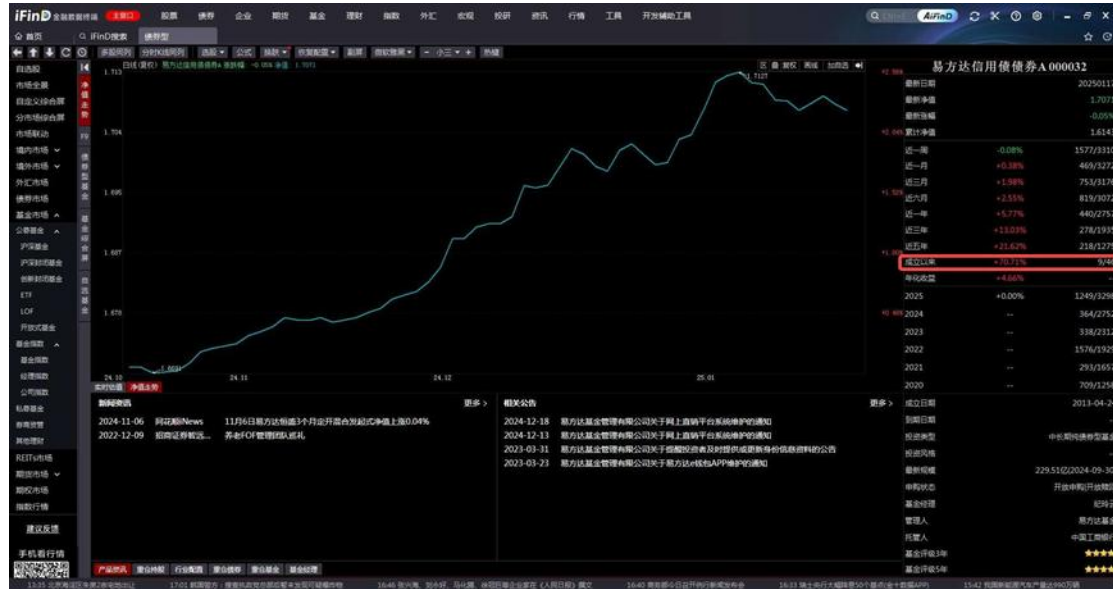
iFinD 金融数据终端 股票 债券 企业 期货 基金 理财 指数 外汇 宏观 投研 资讯 行情 工具 开发辅助工具

首页 iFinD搜索 债券型

自选股
市场全景
自定义综合屏
分市场综合屏
市场联动
境内市场
境外市场
外汇市场
债券市场
基金市场
公募基金
沪深基金
沪深封闭基金
创新封闭基金
ETF
LOF
开放式基金
基金指数
基金指数
经理指数
公司指数
私募基金
券商资管
其他理财
REITs市场
期货市场
期权市场
指数行情
建议反馈
手机看行情

1.713
1.704
1.695
1.687
1.678
24.10
24.11
24.12
25.01
1.7127
1.6601

实时动态 净值走势

易方达信用债债券A 000032
最新日期 2025011
最新净值 1.7071
最新涨幅 -0.05%
累计净值 1.6143

| | | |
|---|---|---|
| 近一周 | -0.08% | 1577/3310 |
| 近一月 | +0.38% | 469/3272 |
| 近三月 | +1.98% | 753/3176 |
| 近六月 | +2.55% | 819/3072 |
| 近一年 | +5.77% | 440/2757 |
| 近三年 | +13.03% | 278/1935 |
| 近五年 | +21.62% | 218/1279 |
| 成立以来 | +70.71% | 9/4 |
| 年化收益 | +4.66% | |
| 2025 | +0.00% | 1249/3298 |
| 2024 | -- | 364/2752 |
| 2023 | -- | 338/2312 |
| 2022 | -- | 1576/1929 |
| 2021 | -- | 293/1657 |
| 2020 | -- | 709/1258 |

成立日期 2013-04-2
到期日期
投资类型 中长期纯债券型基金
投资风格
最新规模 229.51亿(2024-09-30
申购状态 开放申购|开放赎
基金经理 纪玲
管理人 易方达基金
托管人 中国工商银行
基金评级3年 ★★★
基金评级5年 ★★★

新闻资讯 更多>
2024-11-06 同花顺News 11月6日易方达恒盛3个月定开混合发起式净值上涨0.04%
2022-12-09 招商证券鲍远... 养老FOF管理团队巡礼

相关公告 更多>
2024-12-18 易方达基金管理有限公司关于网上直销平台系统维护的通知
2024-12-13 易方达基金管理有限公司关于网上直销平台系统维护的通知
2023-03-31 易方达基金管理有限公司关于提醒投资者及时提供或更新身份信息资料的公告
2023-03-23 易方达基金管理有限公司关于易方达e钱包APP维护的通知

产品资讯 重仓持股 行业配置 重仓债券 重仓基金 基金经理